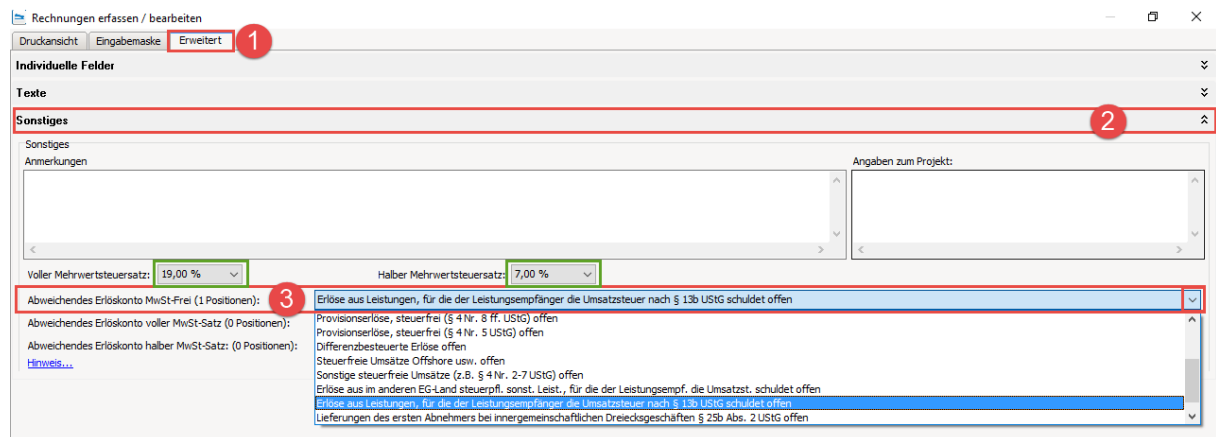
Rechnungen erfassen / bearbeiten

Druckansicht | Eingabemaske | Erweitert

1

Individuelle Felder

Texte

Sonstiges

2

Sonstiges

Anmerkungen

Angaben zum Projekt:

Voller Mehrwertsteuersatz: 19,00 %

Halber Mehrwertsteuersatz: 7,00 %

3

Abweichendes Erlöskonto MwSt-Frei (1 Positionen):

Erlöse aus Leistungen, für die der Leistungsempfänger die Umsatzsteuer nach § 13b UStG schuldet offen

Abweichendes Erlöskonto voller MwSt-Satz (0 Positionen):

Abweichendes Erlöskonto halber MwSt-Satz: (0 Positionen):

Hinweis...

Provisionserlöse, steuerfrei (§ 4 Nr. 8 ff. UStG) offen
Provisionserlöse, steuerfrei (§ 4 Nr. 5 UStG) offen
Differenzbesteuerte Erlöse offen
Steuerfreie Umsätze Offshore usw. offen
Sonstige steuerfreie Umsätze (z.B. § 4 Nr. 2-7 UStG) offen
Erlöse aus im anderen EG-Land steuerpfl. sonst. Leist., für die der Leistungsempf. die Umsatzst. schuldet offen
Erlöse aus Leistungen, für die der Leistungsempfänger die Umsatzsteuer nach § 13b UStG schuldet offen
Lieferungen des ersten Abnehmers bei innergemeinschaftlichen Dreiecksgeschäften § 25b Abs. 2 UStG offen